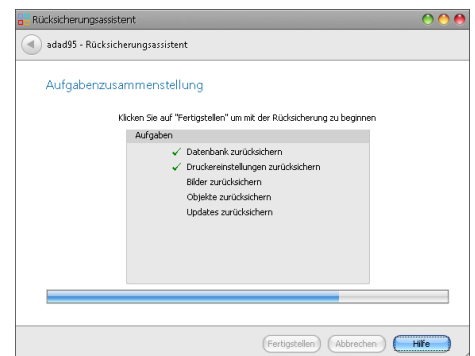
Rücksicherungsassistent

adad95 - Rücksicherungsassistent

Aufgabenzusammenstellung

Klicken Sie auf "Fertigstellen" um mit der Rücksicherung zu beginnen

Aufgaben
✓ Datenbank zurücksichern
✓ Druckereinstellungen zurücksichern
Bilder zurücksichern
Objekte zurücksichern
Updates zurücksichern

Fertigstellen
Abbrechen
Hilfe